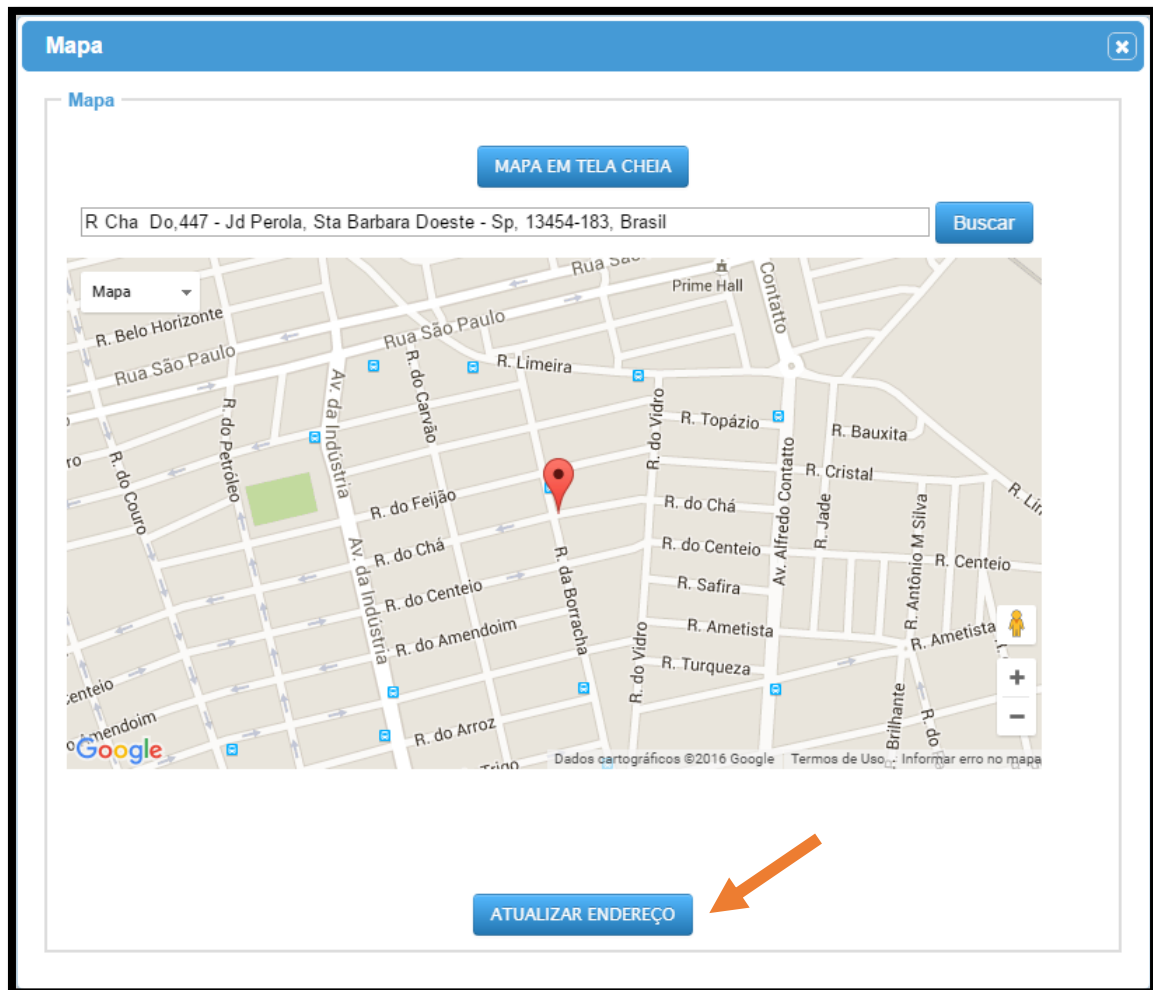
Mapa

Mapa

MAPA EM TELA CHEIA

R Cha Do,447 - Jd Perola, Sta Barbara Doeste - Sp, 13454-183, Brasil

Buscar

Mapa

Rua São Paulo
Prime Hall
Contatto
R. Belo Horizonte
Rua São Paulo
Rua São Paulo
R. Limeira
R. do Carvão
Av. da Indústria
R. do Petróleo
R. do Couro
R. do Vidro
R. Topázio
R. Bauxita
R. Cristal
R. do Feijão
R. do Chá
R. do Chá
R. do Centeio
R. do Centeio
Av. Alfredo Contatto
R. Jade
R. Antônio M Silva
R. Centeio
Av. da Indústria
R. da Borracha
R. Safira
R. do Amendoim
R. Ametista
R. Ametista
R. Turqueza
R. do Vidro
Centeio
Amendoim
R. do Arroz
Brilhante
Trigo

Google
Dados cartográficos ©2016 Google | Termos de Uso | Informar erro no mapa

+
−

ATUALIZAR ENDEREÇO